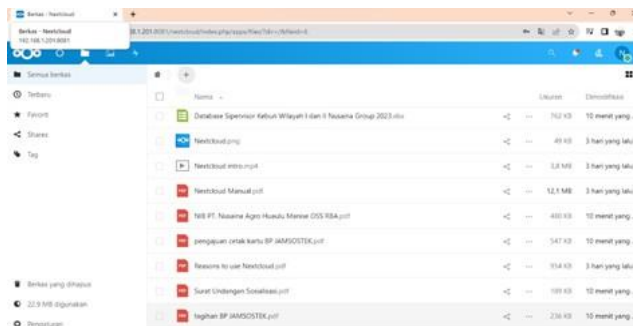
Berkas - Nextcloud × +

Berkas - Nextcloud
192.168.1.201:8081

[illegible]8.1.201:8081/nextcloud/index.php/apps/files/?dir=/&fileid=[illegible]

Semua berkas
Terbaru
Favorit
Shares
Tag

Nama ⌄ | Ukuran | Dimodifikasi
Database Supervisor Kebun Wilayah I dan II Nusena Group 2023.xlsx | 762 KB | 10 menit yang...
Nextcloud.png | 49 KB | 3 hari yang lalu
Nextcloud intro.mp4 | 3,8 MB | 3 hari yang lalu
Nextcloud Manual.pdf | 12,1 MB | 3 hari yang lalu
NIB PT. Nusena Agro Huaulu Manise OSS RBA.pdf | 400 KB | 10 menit yang...
pengajuan cetak kartu BP JAMSOSTEK.pdf | 547 KB | 10 menit yang...
Reasons to use Nextcloud.pdf | 954 KB | 3 hari yang lalu
Surat Undangan Sosialisasi.pdf | 189 KB | 10 menit yang...
tagihan BP JAMSOSTEK.pdf | 236 KB | 10 menit yang...

Berkas yang dihapus
22,9 MB digunakan
Pengaturan